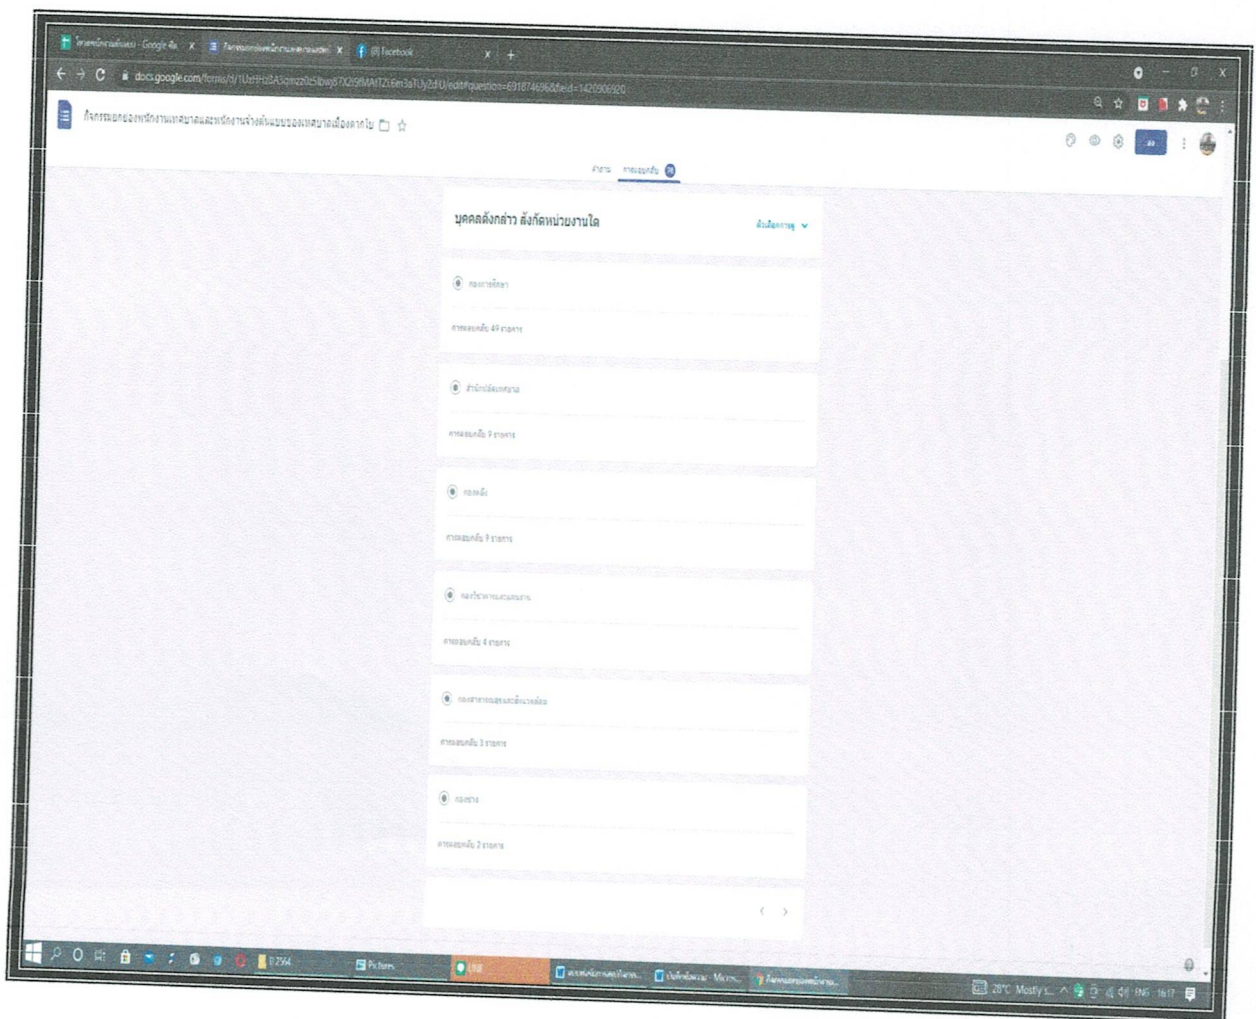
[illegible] - Google ฟอร์ม × | กิจกรรมยกย่องพนักงาน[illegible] × | (8) Facebook × | +

docs.google.com/forms/d/1UzHHzBA3omz0z5lbwj07X2i9MAHTZi6m3aTUy2dIU/edit#question=691874696&field=1420906920

กิจกรรมยกย่องพนักงานเทศบาลและพนักงานจ้างต้นแบบของเทศบาลเมืองตากใบ

คำถาม การตอบกลับ 76

บุคคลดังกล่าว สังกัดหน่วยงานใด

ตัวเลือกการดู

กองการศึกษา

การตอบกลับ 49 รายการ

สำนักปลัดเทศบาล

การตอบกลับ 9 รายการ

กองคลัง

การตอบกลับ 9 รายการ

กองวิชาการและแผนงาน

การตอบกลับ 4 รายการ

กองสาธารณสุขและสิ่งแวดล้อม

การตอบกลับ 3 รายการ

กองช่าง

การตอบกลับ 2 รายการ

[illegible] Pictures LINE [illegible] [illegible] กิจกรรมยกย่องพนักงาน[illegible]

28°C Mostly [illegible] ENG 16:17